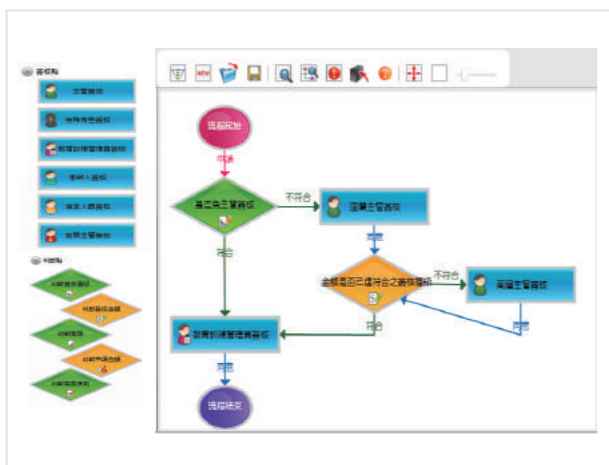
審核點
主管審核
特殊角色審核
部門訓練管理員審核
申請人審核
某某人員審核
部門主管審核
判斷點

流程開始
申請
是否為主管審核
不符合
直屬主管審核
符合
金額是否已達符合之簽核層級
不符合
直屬主管審核
符合
同意
部門訓練管理員審核
同意
流程結束